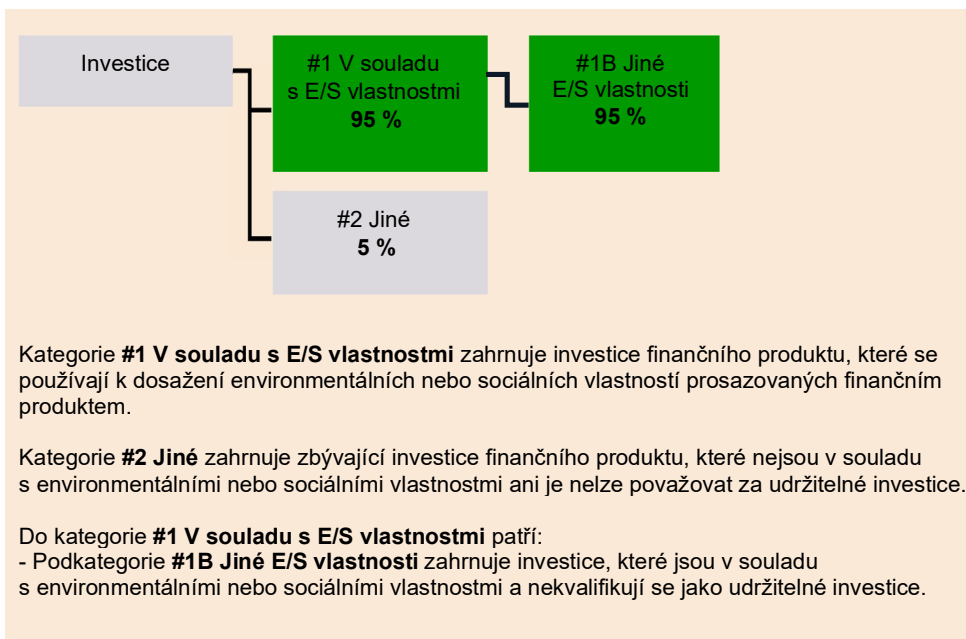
Investice

#1 V souladu s E/S vlastnostmi
**95 %**

#1B Jiné E/S vlastnosti
**95 %**

#2 Jiné
**5 %**

Kategorie **#1 V souladu s E/S vlastnostmi** zahrnuje investice finančního produktu, které se používají k dosažení environmentálních nebo sociálních vlastností prosazovaných finančním produktem.

Kategorie **#2 Jiné** zahrnuje zbývající investice finančního produktu, které nejsou v souladu s environmentálními nebo sociálními vlastnostmi ani je nelze považovat za udržitelné investice.

Do kategorie **#1 V souladu s E/S vlastnostmi** patří:
- Podkategorie **#1B Jiné E/S vlastnosti** zahrnuje investice, které jsou v souladu s environmentálními nebo sociálními vlastnostmi a nekvalifikují se jako udržitelné investice.